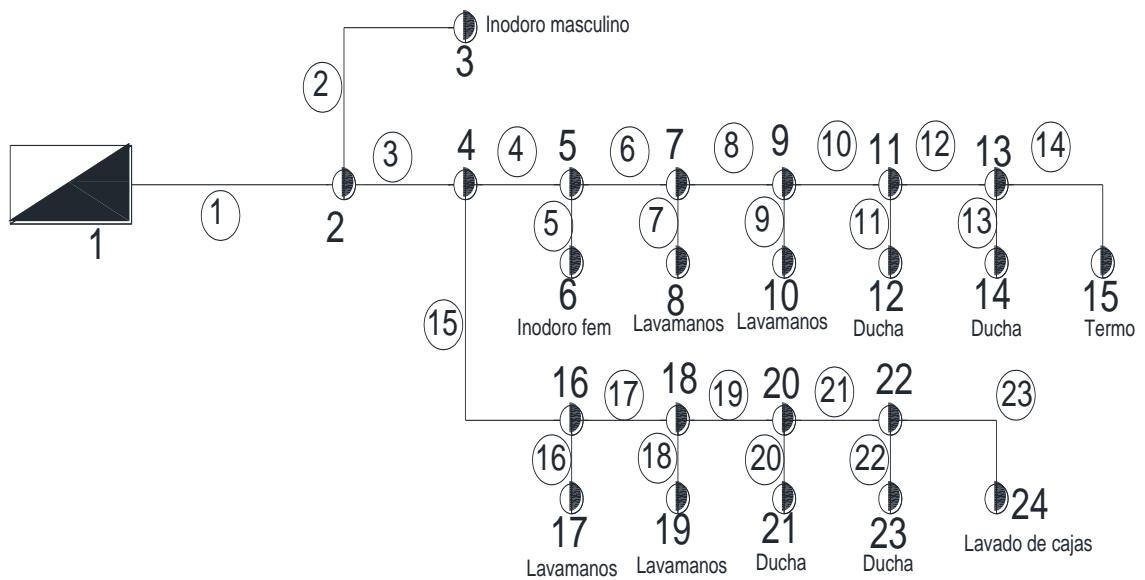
Inodoro masculino
3
2
3
4
4
5
6
7
8
9
10
11
12
13
14
1
1
2
5
7
9
11
13
6
Inodoro fem
8
Lavamanos
10
Lavamanos
12
Ducha
14
Ducha
15
Termo
15
16
17
18
19
20
21
22
23
16
18
20
22
17
Lavamanos
19
Lavamanos
21
Ducha
23
Ducha
24
Lavado de cajas